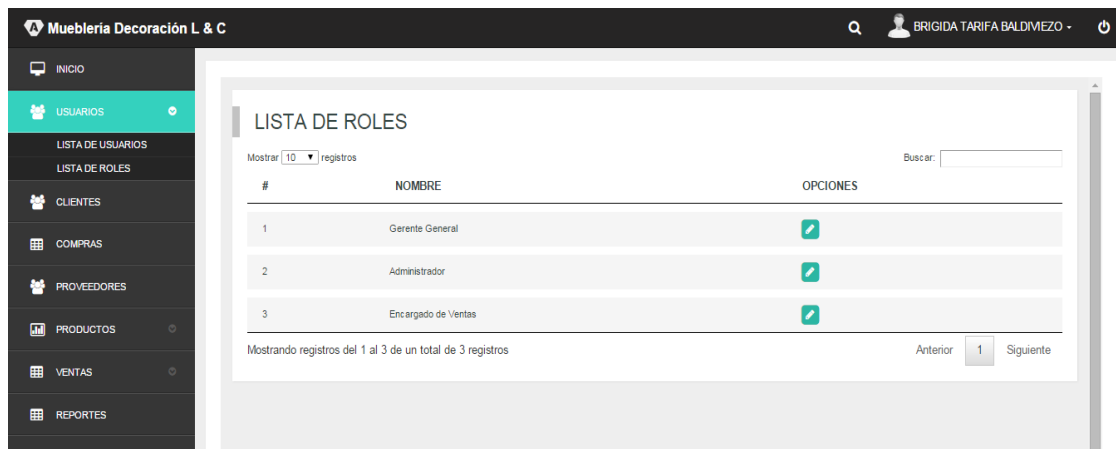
Muebleria Decoración L & C

BRIGIDA TARIFA BALDIVIEZO

INICIO

USUARIOS

LISTA DE USUARIOS

LISTA DE ROLES

CLIENTES

COMPRAS

PROVEEDORES

PRODUCTOS

VENTAS

REPORTES

LISTA DE ROLES

Mostrar 10 registros

Buscar:

| # | NOMBRE | OPCIONES |
|---|---|---|
| 1 | Gerente General | |
| 2 | Administrador | |
| 3 | Encargado de Ventas | |

Mostrando registros del 1 al 3 de un total de 3 registros

Anterior 1 Siguiente